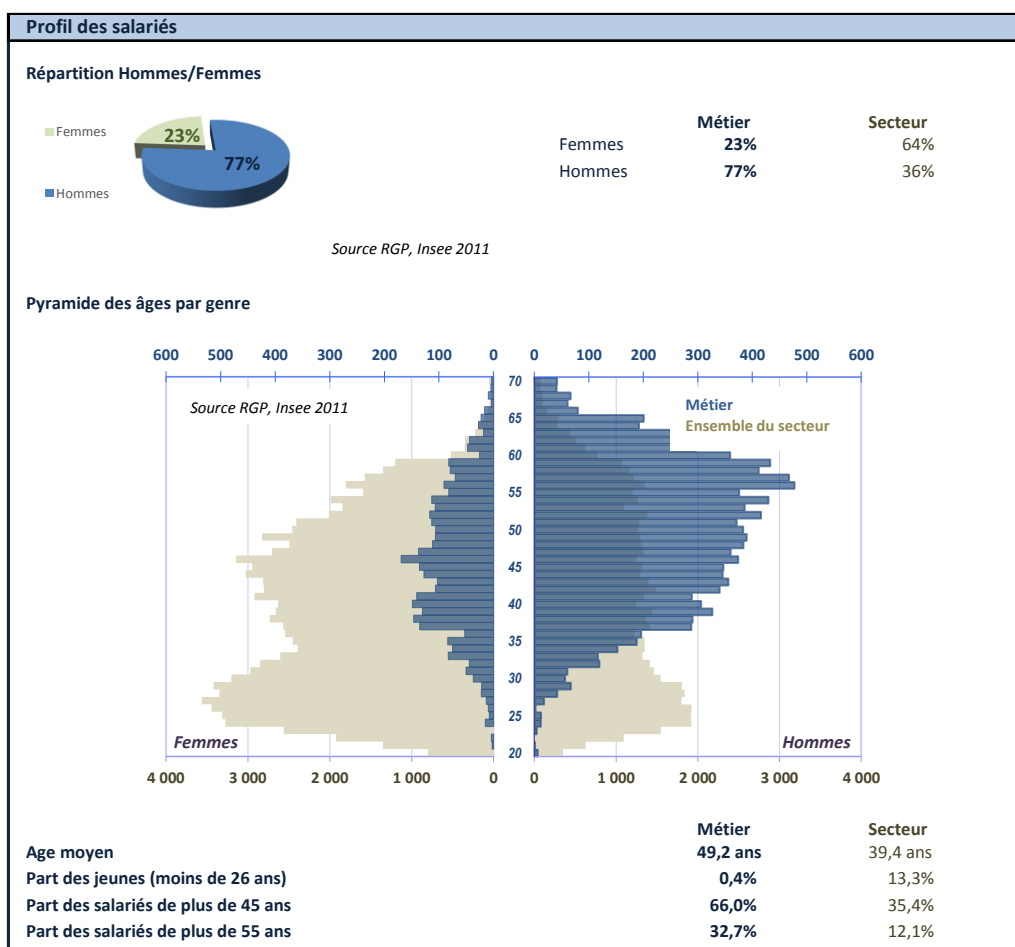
Profil des salariés

Répartition Hommes/Femmes

Femmes
23%
77%
Hommes

| | Métier | Secteur |
|---|---|---|
| Femmes | 23% | 64% |
| Hommes | 77% | 36% |

Source RGP, Insee 2011

Pyramide des âges par genre

600 500 400 300 200 100 0
0 100 200 300 400 500 600

Source RGP, Insee 2011

Métier
Ensemble du secteur

70
65
60
55
50
45
40
35
30
25
20

Femmes
Hommes

4 000 3 000 2 000 1 000 0
0 1 000 2 000 3 000 4 000

| | Métier | Secteur |
|---|---|---|
| Age moyen | 49,2 ans | 39,4 ans |
| Part des jeunes (moins de 26 ans) | 0,4% | 13,3% |
| Part des salariés de plus de 45 ans | 66,0% | 35,4% |
| Part des salariés de plus de 55 ans | 32,7% | 12,1% |